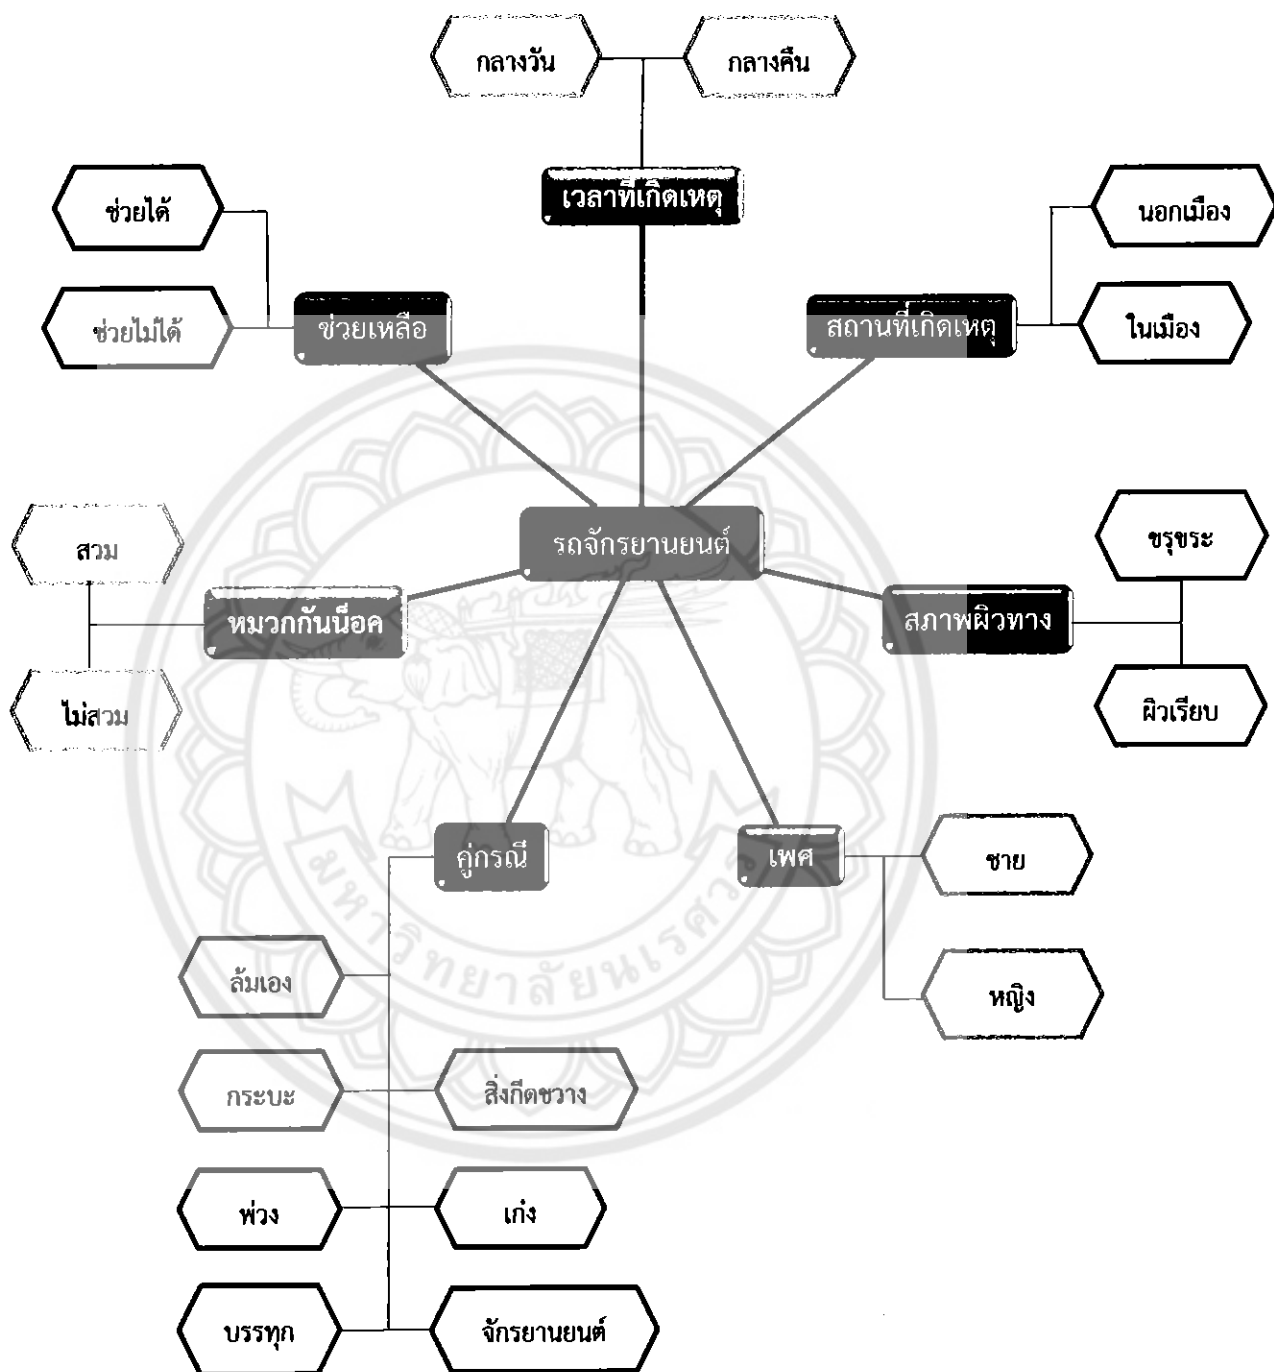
กลางวัน

กลางคืน

เวลาที่เกิดเหตุ

ช่วยได้

ช่วยไม่ได้

ช่วยเหลือ

สถานที่เกิดเหตุ

นอกเมือง

ในเมือง

สวม

ไม่สวม

หมวกกันน็อค

รถจักรยานยนต์

สภาพผิวทาง

ขรุขระ

ผิวเรียบ

คู่กรณี

เพศ

ชาย

หญิง

ล้มเอง

กระบะ

สิ่งกีดขวาง

พ่วง

เก๋ง

บรรทุก

จักรยานยนต์